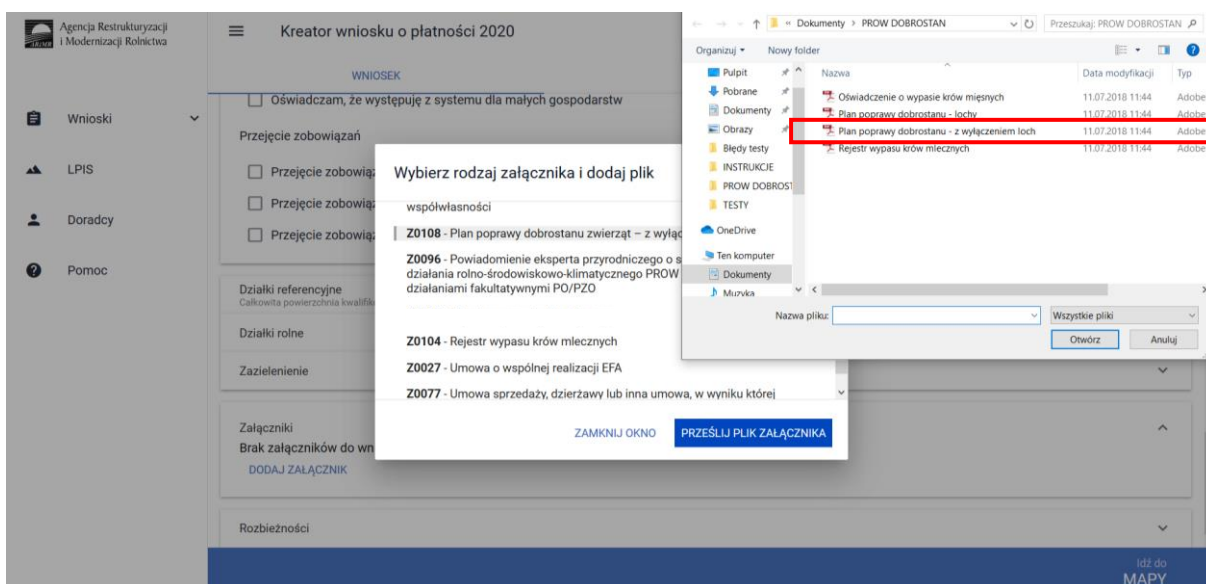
Agencja Restrukturyzacji i Modernizacji Rolnictwa

Kreator wniosku o płatności 2020

WNIOSEK

Wnioski

LPIS

Doradcy

Pomoc

Oświadczam, że występuję z systemu dla małych gospodarstw

Przejęcie zobowiązań

Przejęcie zobowią

Przejęcie zobowią

Przejęcie zobowią

Działki referencyjne
Całkowita powierzchnia kwalifik

Działki rolne

Zazielenienie

Załączniki
Brak załączników do wn
DODAJ ZAŁĄCZNIK

Rozbieżności

Idź do
MAPY

Wybierz rodzaj załącznika i dodaj plik

współwłasności

Z0108 - Plan poprawy dobrostanu zwierząt – z wyłą

Z0096 - Powiadomienie eksperta przyrodniczego o s działania rolno-środowiskowo-klimatycznego PROW działaniami fakultatywnymi PO/PZO

Z0104 - Rejestr wypasu krów mlecznych

Z0027 - Umowa o wspólnej realizacji EFA

Z0077 - Umowa sprzedaży, dzierżawy lub inna umowa, w wyniku której

ZAMKNIJ OKNO

PRZEŚLIJ PLIK ZAŁĄCZNIKA

« Dokumenty › PROW DOBROSTAN

Przeszukaj: PROW DOBROSTAN

Organizuj ▾ Nowy folder

Pulpit
Pobrane
Dokumenty
Obrazy
Błędy testy
INSTRUKCJE
PROW DOBROST
TESTY
OneDrive
Ten komputer
Dokumenty
Muzyka

| Nazwa | Data modyfikacji | Typ |
|---|---|---|
| Oświadczenie o wypasie krów mięsnych | 11.07.2018 11:44 | Adobe |
| Plan poprawy dobrostanu - lochy | 11.07.2018 11:44 | Adobe |
| Plan poprawy dobrostanu - z wyłączeniem loch | 11.07.2018 11:44 | Adobe |
| Rejestr wypasu krów mlecznych | 11.07.2018 11:44 | Adobe |

Nazwa pliku:

Wszystkie pliki

Otwórz

Anuluj